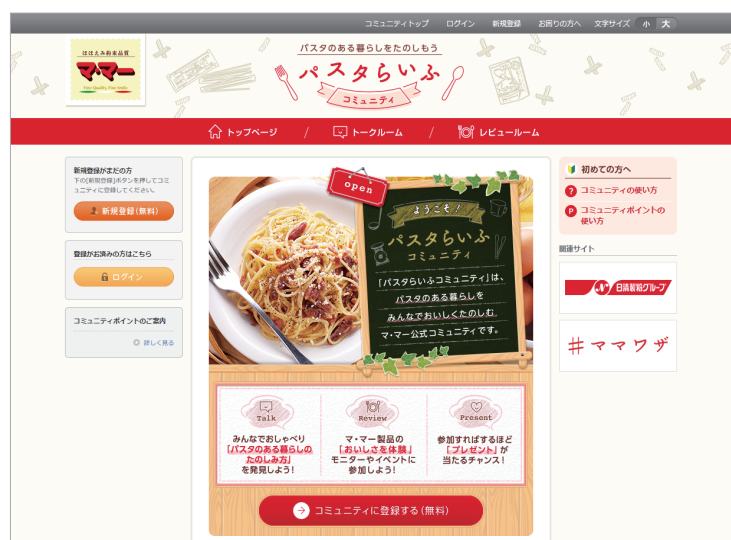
コミュニティトップ　ログイン　新規登録　お困りの方へ　文字サイズ　小　大

はばたみ都食品質
マ・マー
Pure Quality, Fine foods

パスタのある暮らしをたのしもう
パスタらいふ
コミュニティ

トップページ　/　トークルーム　/　レビュールーム

新規登録がまだの方
下の[新規登録]ボタンを押してコミュニティに登録してください。
新規登録（無料）

登録がお済みの方はこちら
ログイン

コミュニティポイントのご案内
詳しく見る

open
ようこそ！
パスタらいふ
コミュニティ
「パスタらいふコミュニティ」は、パスタのある暮らしをみんなでおいしくたのしむマ・マー公式コミュニティです。

Talk
みんなでおしゃべり「パスタのある暮らしのたのしみ方」を発見しよう！

Review
マ・マー製品の「おいしさ体験」モニターやイベントに参加しよう！

Present
参加すればするほど「プレゼント」が当たるチャンス！

コミュニティに登録する（無料）

初めての方へ
コミュニティの使い方
コミュニティポイントの使い方

関連サイト
日清製粉グループ
＃ママワザ